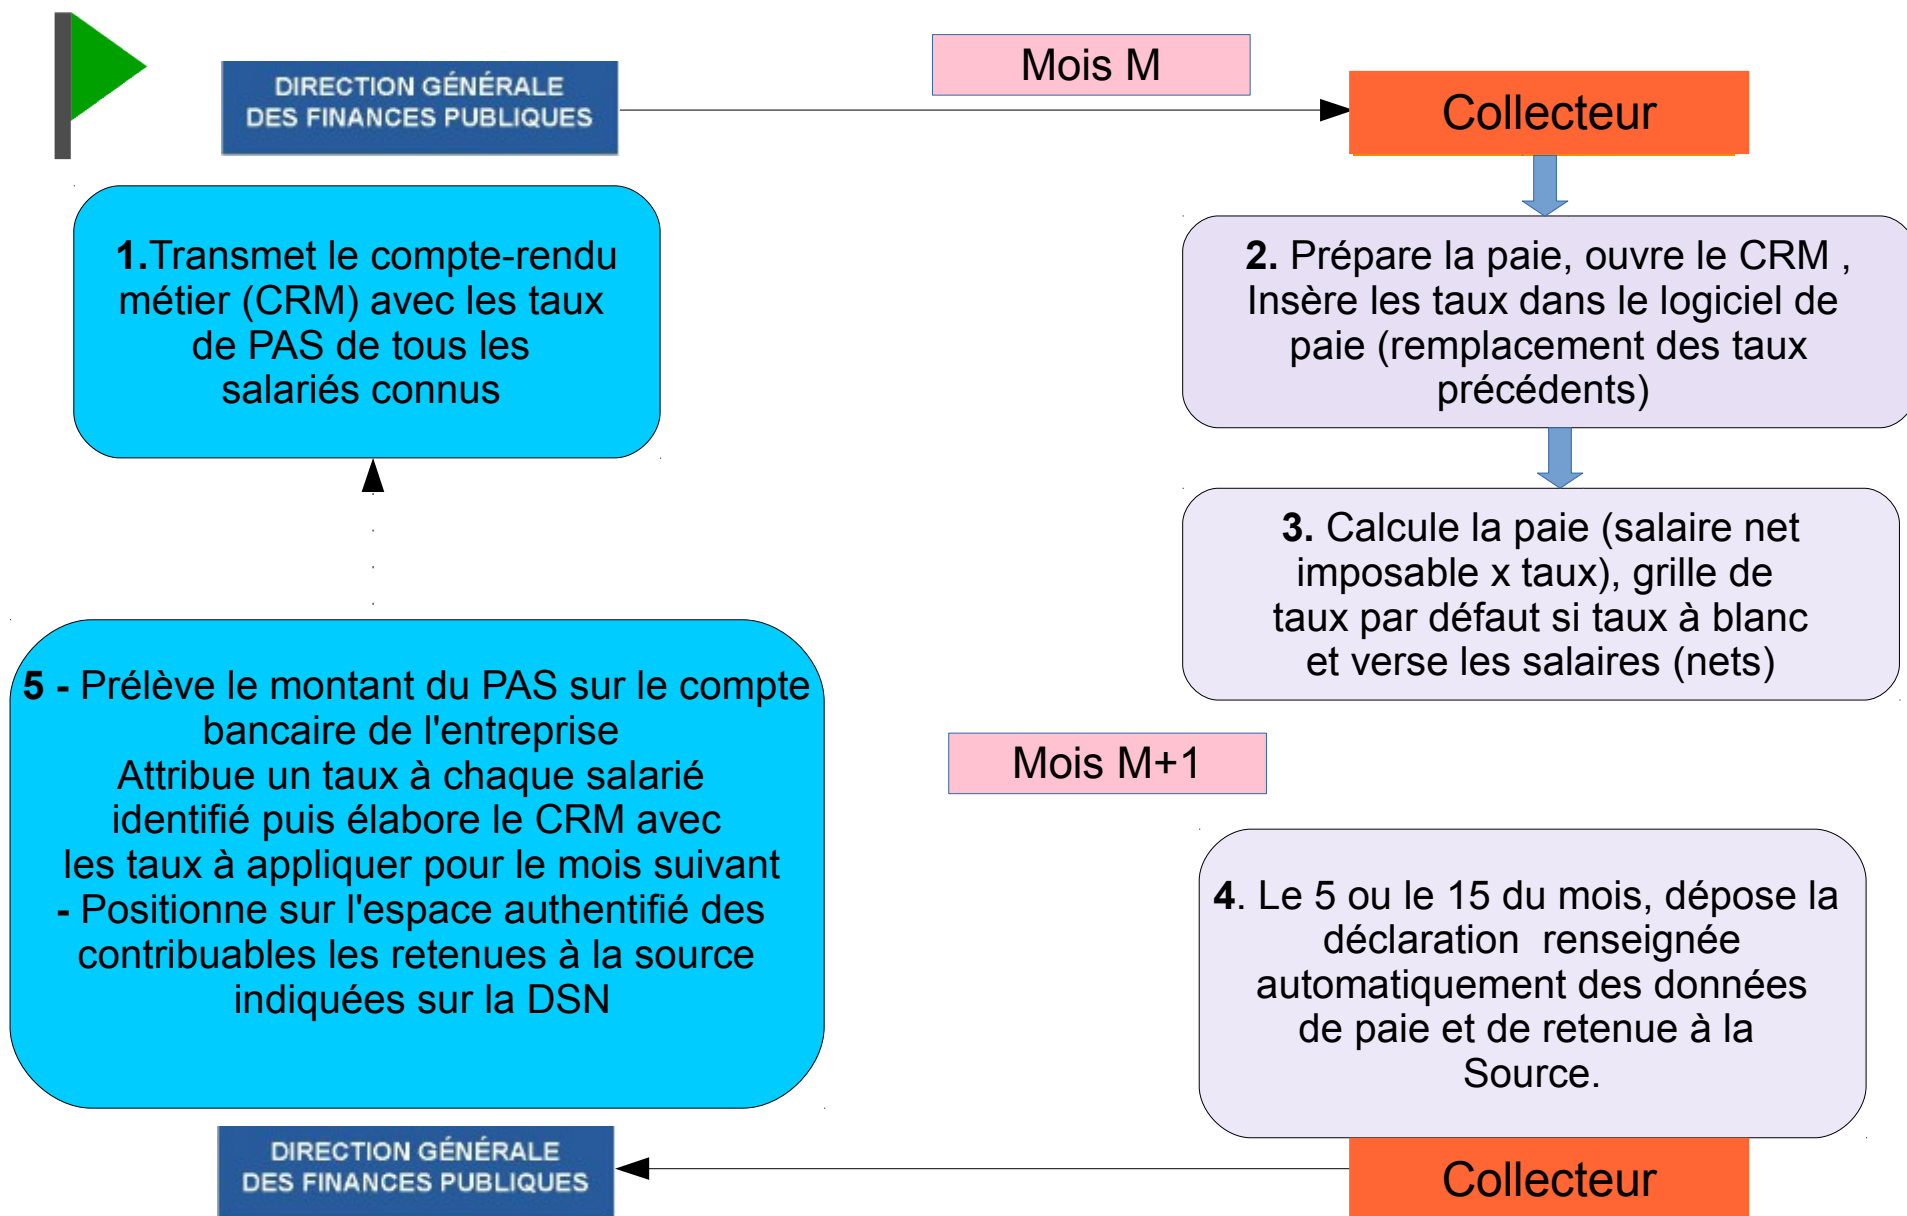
DIRECTION GÉNÉRALE DES FINANCES PUBLIQUES

Mois M

Collecteur

1.Transmet le compte-rendu métier (CRM) avec les taux de PAS de tous les salariés connus

2. Prépare la paie, ouvre le CRM , Insère les taux dans le logiciel de paie (remplacement des taux précédents)

3. Calcule la paie (salaire net imposable x taux), grille de taux par défaut si taux à blanc et verse les salaires (nets)

Mois M+1

5 - Prélève le montant du PAS sur le compte bancaire de l'entreprise
Attribue un taux à chaque salarié identifié puis élabore le CRM avec les taux à appliquer pour le mois suivant
- Positionne sur l'espace authentifié des contribuables les retenues à la source indiquées sur la DSN

4. Le 5 ou le 15 du mois, dépose la déclaration renseignée automatiquement des données de paie et de retenue à la Source.

DIRECTION GÉNÉRALE DES FINANCES PUBLIQUES

Collecteur